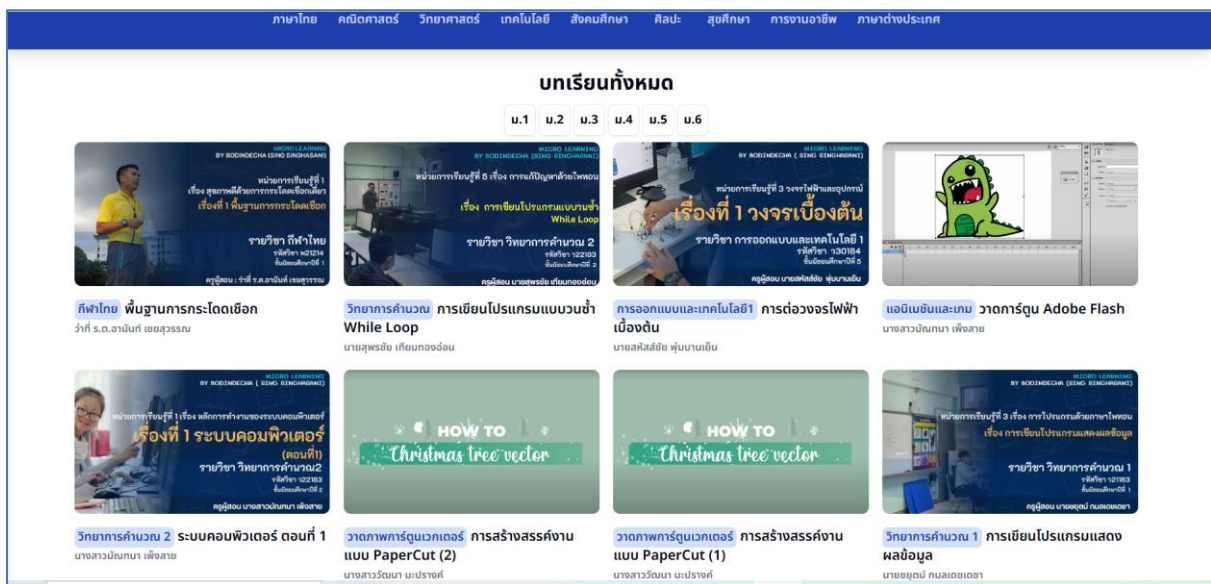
ภาษาไทย คณิตศาสตร์ วิทยาศาสตร์ เทคโนโลยี สังคมศึกษา ศิลปะ สุขศึกษา การงานอาชีพ ภาษาต่างประเทศ

บทเรียนทั้งหมด

ม.1 ม.2 ม.3 ม.4 ม.5 ม.6

MICRO LEARNING
BY BODINDECHA (SING SINGHASENI)
หน่วยการเรียนรู้ที่ 1
เรื่อง สุขภาพดีด้วยการกระโดดเชือกเดี่ยว
เรื่องที่ 1 พื้นฐานการกระโดดเชือก
รายวิชา กีฬาไทย
รหัสวิชา พ21214
ชั้นมัธยมศึกษาปีที่ 1
ครูผู้สอน : ว่าที่ ร.ต.อานันท์ เชยสุวรรณ

กีฬาไทย พื้นฐานการกระโดดเชือก
ว่าที่ ร.ต.อานันท์ เชยสุวรรณ

MICRO LEARNING
BY BODINDECHA (SING SINGHASENI)
หน่วยการเรียนรู้ที่ 5 เรื่อง การแก้ปัญหาด้วยไพทอน
เรื่อง การเขียนโปรแกรมแบบวนซ้ำ
While Loop
รายวิชา วิทยาการคำนวณ 2
รหัสวิชา ว22183
ชั้นมัธยมศึกษาปีที่ 2
ครูผู้สอน นายสุพรชัย เทียมทองอ่อน

วิทยาการคำนวณ การเขียนโปรแกรมแบบวนซ้ำ While Loop
นายสุพรชัย เทียมทองอ่อน

MICRO LEARNING
BY BODINDECHA (SING SINGHASENI)
หน่วยการเรียนรู้ที่ 3 วงจรไฟฟ้าและอุปกรณ์
เรื่องที่ 1 วงจรเบื้องต้น
รายวิชา การออกแบบและเทคโนโลยี 1
รหัสวิชา ว30184
ชั้นมัธยมศึกษาปีที่ 5
ครูผู้สอน นายสหัสชัย พุ่มบานเย็น

การออกแบบและเทคโนโลยี1 การต่อวงจรไฟฟ้าเบื้องต้น
นายสหัสชัย พุ่มบานเย็น

แอนิเมชันและเกม วาดการ์ตูน Adobe Flash
นางสาวปัณฑนา เพ็งสาย

MICRO LEARNING
BY BODINDECHA (SING SINGHASENI)
หน่วยการเรียนรู้ที่ 1 เรื่อง หลักการทำงานของระบบคอมพิวเตอร์
เรื่องที่ 1 ระบบคอมพิวเตอร์
(ตอนที่1)
รายวิชา วิทยาการคำนวณ2
รหัสวิชา ว22183
ชั้นมัธยมศึกษาปีที่ 2
ครูผู้สอน นางสาวปัณฑนา เพ็งสาย

วิทยาการคำนวณ 2 ระบบคอมพิวเตอร์ ตอนที่ 1
นางสาวปัณฑนา เพ็งสาย

HOW TO
Christmas tree vector

วาดภาพการ์ตูนเวกเตอร์ การสร้างสรรค์งานแบบ PaperCut (2)
นางสาววัณนา มะปรางค์

HOW TO
Christmas tree vector

วาดภาพการ์ตูนเวกเตอร์ การสร้างสรรค์งานแบบ PaperCut (1)
นางสาววัณนา มะปรางค์

MICRO LEARNING
BY BODINDECHA (SING SINGHASENI)
หน่วยการเรียนรู้ที่ 3 เรื่อง การโปรแกรมด้วยภาษาไพทอน
เรื่อง การเขียนโปรแกรมแสดงผลข้อมูล
รายวิชา วิทยาการคำนวณ 1
รหัสวิชา ว21183
ชั้นมัธยมศึกษาปีที่ 1
ครูผู้สอน นายยุติ กมลเดชเดชา

วิทยาการคำนวณ 1 การเขียนโปรแกรมแสดงผลข้อมูล
นายยุติ กมลเดชเดชา